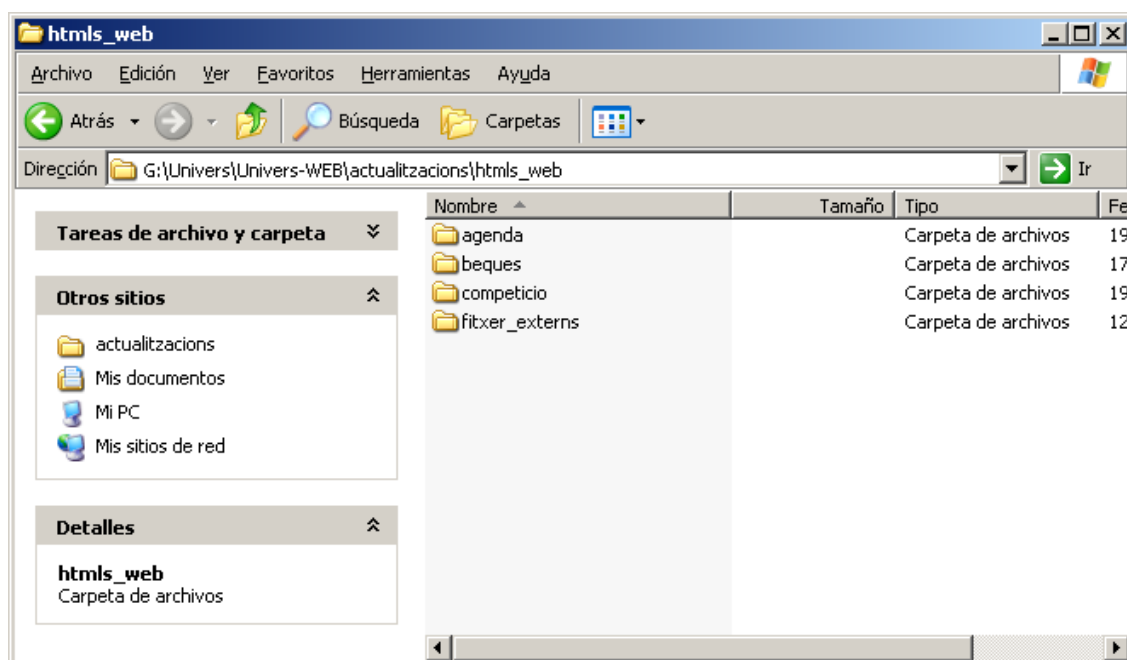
htmls_web

Archivo Edición Ver Favoritos Herramientas Ayuda

Atrás Búsqueda Carpetas

Dirección G:\Univers\Univers-WEB\actualitzacions\htmls_web Ir

Tareas de archivo y carpeta

Otros sitios

actualitzacions
Mis documentos
Mi PC
Mis sitios de red

Detalles

htmls_web
Carpeta de archivos

| Nombre | Tamaño | Tipo | Fe |
|---|---|---|---|
| agenda | | Carpeta de archivos | 19 |
| beques | | Carpeta de archivos | 17 |
| competicio | | Carpeta de archivos | 19 |
| fitxer_externs | | Carpeta de archivos | 12 |